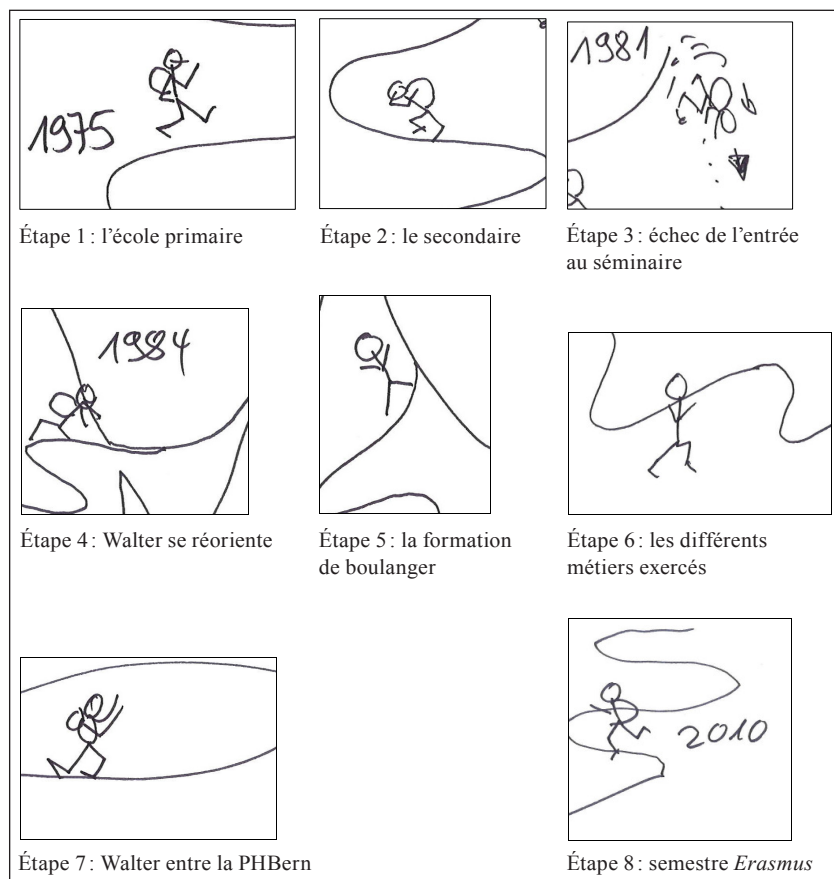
1975

Étape 1 : l'école primaire

Étape 2 : le secondaire

1981

Étape 3 : échec de l'entrée au séminaire

1984

Étape 4 : Walter se réoriente

Étape 5 : la formation de boulanger

Étape 6 : les différents métiers exercés

Étape 7 : Walter entre la PHBern

2010

Étape 8 : semestre *Erasmus*